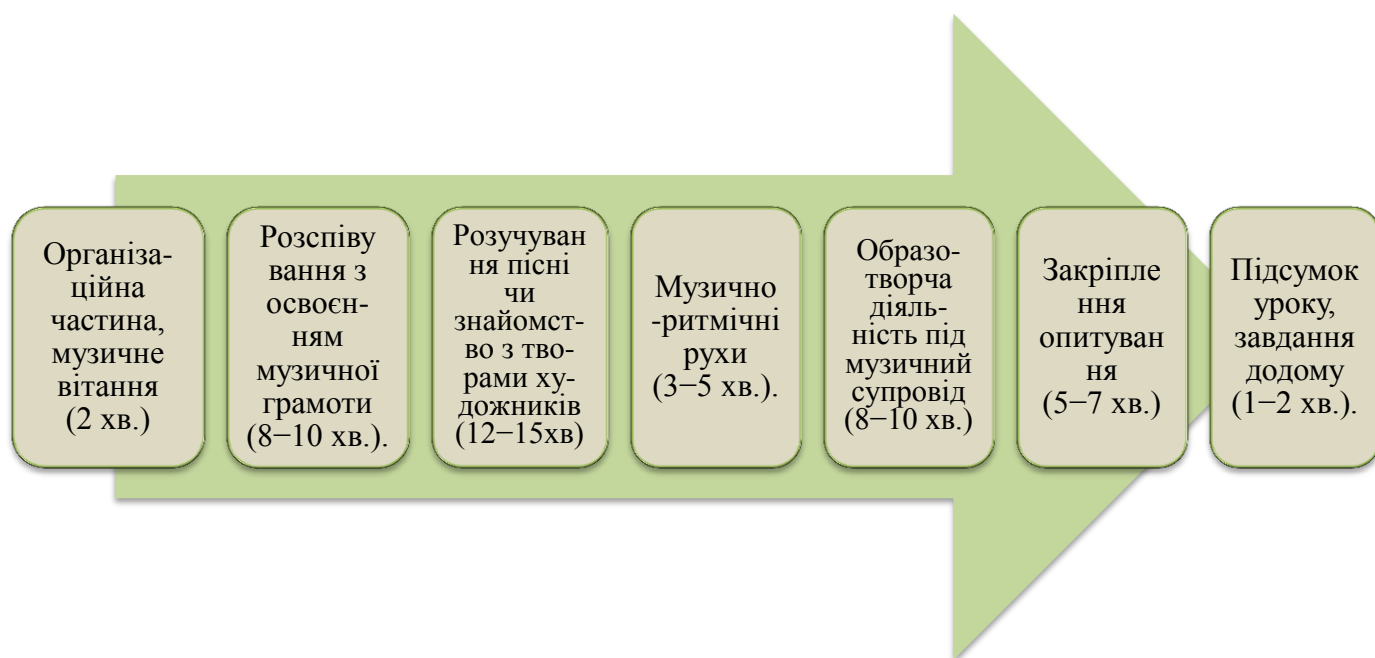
Організаційна частина, музичне вітання (2 хв.)

Розспівування з освоєнням музичної грамоти (8−10 хв.).

Розучування пісні чи знайомство з творами художників (12−15хв)

Музично-ритмічні рухи (3−5 хв.).

Образотворча діяльність під музичний супровід (8−10 хв.)

Закріплення опитування (5−7 хв.)

Підсумок уроку, завдання додому (1−2 хв.).